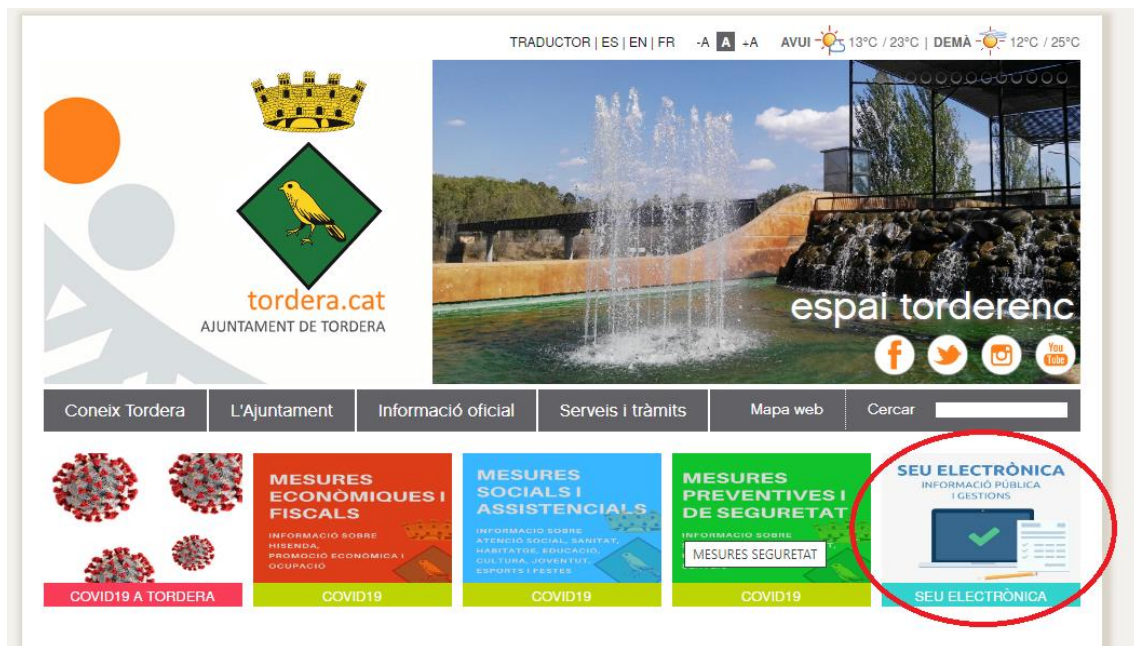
TRADUCTOR | ES | EN | FR -A A +A AVUI 13°C / 23°C | DEMÀ 12°C / 25°C

tordera.cat
AJUNTAMENT DE TORDERA

espai torderenc

You Tube

Coneix Tordera | L'Ajuntament | Informació oficial | Serveis i tràmits | Mapa web | Cercar

COVID19 A TORDERA

MESURES ECONÒMIQUES I FISCALS
INFORMACIÓ SOBRE HISENDA, PROMOCIÓ ECONÒMICA I OCUPACIÓ
COVID19

MESURES SOCIALS I ASSISTENCIALS
INFORMACIÓ SOBRE ATENCIÓ SOCIAL, SANITAT, HABITATGE, EDUCACIÓ, CULTURA, JOVENTUT, ESPORTS I FESTES
COVID19

MESURES PREVENTIVES I DE SEGURETAT
INFORMACIÓ SOBRE
MESURES SEGURETAT
COVID19

SEU ELECTRÒNICA
INFORMACIÓ PÚBLICA I GESTIONS
SEU ELECTRÒNICA